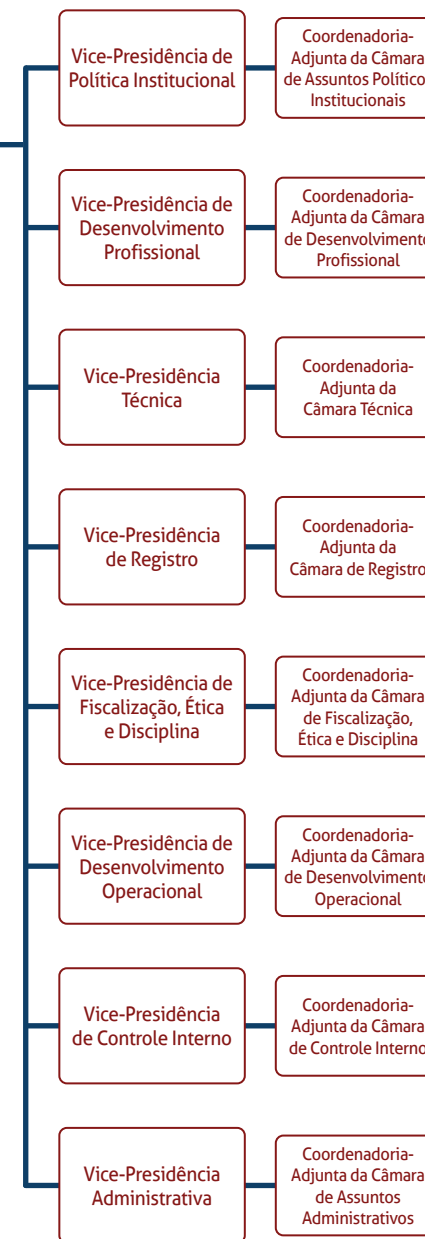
Vice-Presidência de Política Institucional

Coordenadoria-Adjunta da Câmara de Assuntos Político Institucionais

Vice-Presidência de Desenvolvimento Profissional

Coordenadoria-Adjunta da Câmara de Desenvolvimento Profissional

Vice-Presidência Técnica

Coordenadoria-Adjunta da Câmara Técnica

Vice-Presidência de Registro

Coordenadoria-Adjunta da Câmara de Registro

Vice-Presidência de Fiscalização, Ética e Disciplina

Coordenadoria-Adjunta da Câmara de Fiscalização, Ética e Disciplina

Vice-Presidência de Desenvolvimento Operacional

Coordenadoria-Adjunta da Câmara de Desenvolvimento Operacional

Vice-Presidência de Controle Interno

Coordenadoria-Adjunta da Câmara de Controle Interno

Vice-Presidência Administrativa

Coordenadoria-Adjunta da Câmara de Assuntos Administrativos